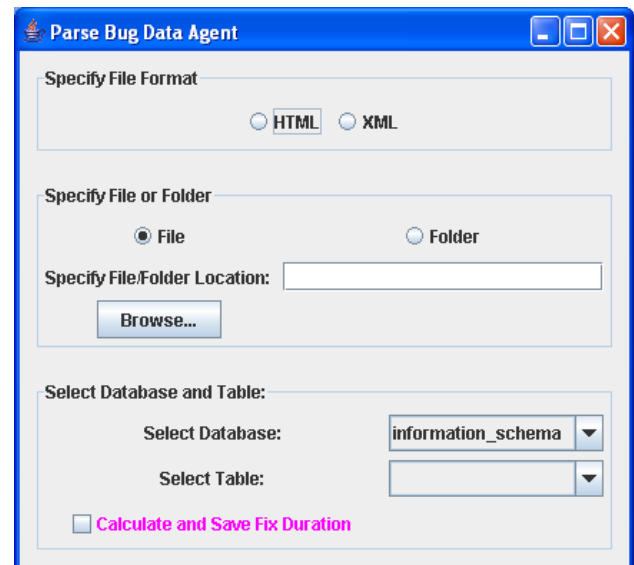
Parse Bug Data Agent

Specify File Format

HTML XML

Specify File or Folder

File Folder

Specify File/Folder Location:

Browse...

Select Database and Table:

Select Database: information_schema

Select Table:

Calculate and Save Fix Duration